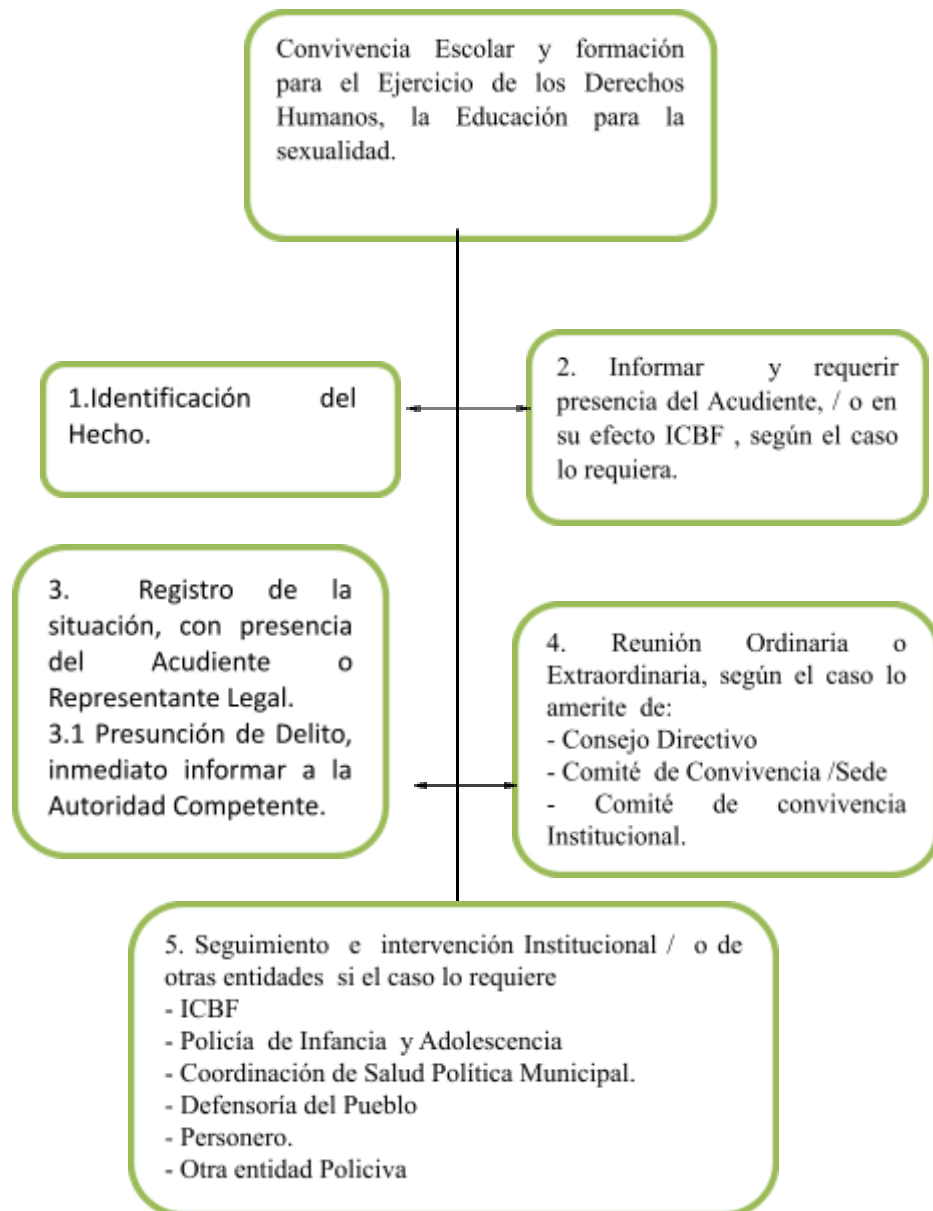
Convivencia Escolar y formación para el Ejercicio de los Derechos Humanos, la Educación para la sexualidad.

1.Identificación del Hecho.

2. Informar y requerir presencia del Acudiente, / o en su efecto ICBF , según el caso lo requiera.

3. Registro de la situación, con presencia del Acudiente o Representante Legal.
3.1 Presunción de Delito, inmediato informar a la Autoridad Competente.

4. Reunión Ordinaria o Extraordinaria, según el caso lo amerite de:
- Consejo Directivo
- Comité de Convivencia /Sede
- Comité de convivencia Institucional.

5. Seguimiento e intervención Institucional / o de otras entidades si el caso lo requiere
- ICBF
- Policía de Infancia y Adolescencia
- Coordinación de Salud Política Municipal.
- Defensoría del Pueblo
- Personero.
- Otra entidad Policiva